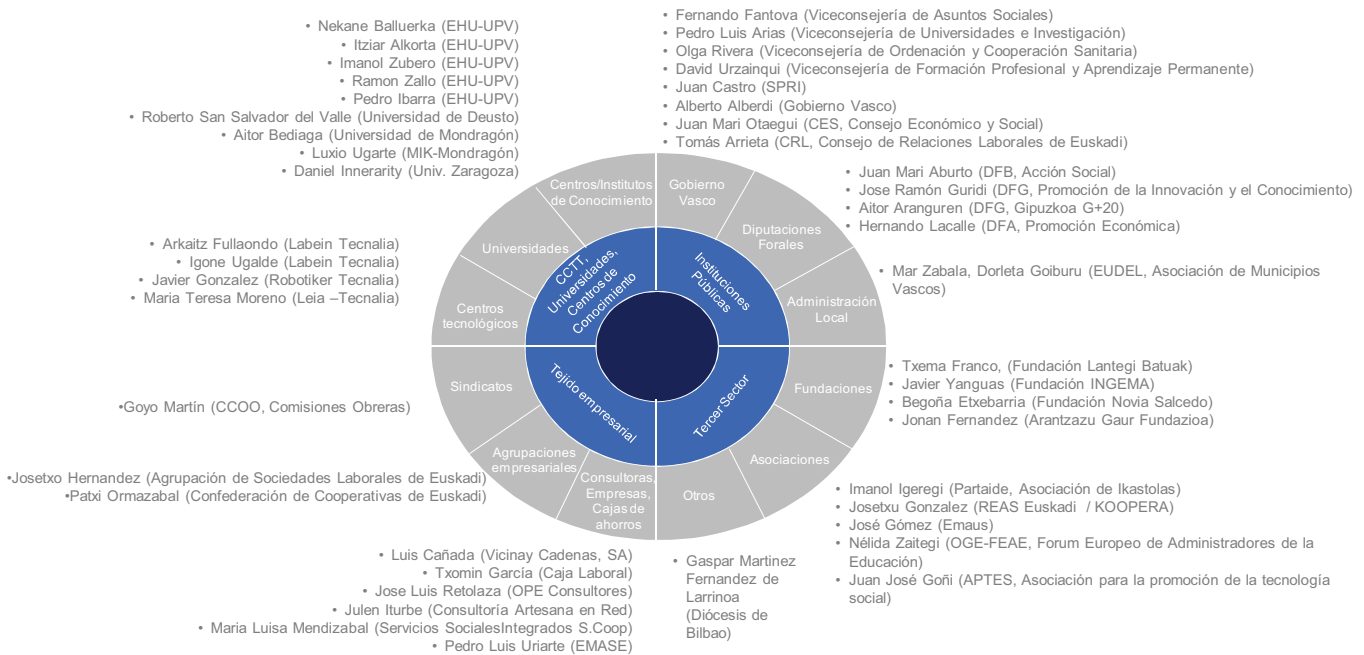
• Nekane Balluerka (EHU-UPV)
• Itziar Alkorta (EHU-UPV)
• Imanol Zubero (EHU-UPV)
• Ramon Zallo (EHU-UPV)
• Pedro Ibarra (EHU-UPV)
• Roberto San Salvador del Valle (Universidad de Deusto)
• Aitor Bediaga (Universidad de Mondragón)
• Luxio Ugarte (MIK-Mondragón)
• Daniel Innerarity (Univ. Zaragoza)

• Fernando Fantova (Viceconsejería de Asuntos Sociales)
• Pedro Luis Arias (Viceconsejería de Universidades e Investigación)
• Olga Rivera (Viceconsejería de Ordenación y Cooperación Sanitaria)
• David Urzainqui (Viceconsejería de Formación Profesional y Aprendizaje Permanente)
• Juan Castro (SPRI)
• Alberto Alberdi (Gobierno Vasco)
• Juan Mari Otaegui (CES, Consejo Económico y Social)
• Tomás Arrieta (CRL, Consejo de Relaciones Laborales de Euskadi)

• Juan Mari Aburto (DFB, Acción Social)
• Jose Ramón Guridi (DFG, Promoción de la Innovación y el Conocimiento)
• Aitor Aranguren (DFG, Gipuzkoa G+20)
• Hernando Lacalle (DFA, Promoción Económica)

• Arkaitz Fullaondo (Labein Tecnalia)
• Igone Ugalde (Labein Tecnalia)
• Javier Gonzalez (Robotiker Tecnalia)
• Maria Teresa Moreno (Leia –Tecnalia)

• Mar Zabala, Dorleta Goiburu (EUDEL, Asociación de Municipios Vascos)

Centros/Institutos de Conocimiento
Gobierno Vasco
Diputaciones Forales
Universidades
Administración Local
Centros tecnológicos
CCTT, Universidades, Centros de Conocimiento
Instituciones Públicas
Sindicatos
Tejido empresarial
Tercer Sector
Fundaciones
Agrupaciones empresariales
Consultoras, Empresas, Cajas de ahorros
Otros
Asociaciones

• Txema Franco, (Fundación Lantegi Batuak)
• Javier Yanguas (Fundación INGEMA)
• Begoña Etxebarria (Fundación Novia Salcedo)
• Jonan Fernandez (Arantzazu Gaur Fundazioa)

•Goyo Martín (CCOO, Comisiones Obreras)

•Josetxo Hernandez (Agrupación de Sociedades Laborales de Euskadi)
•Patxi Ormazabal (Confederación de Cooperativas de Euskadi)

• Imanol Igeregi (Partaide, Asociación de Ikastolas)
• Josetxu Gonzalez (REAS Euskadi / KOOPERA)
• José Gómez (Emaus)
• Nélida Zaitegi (OGE-FEAE, Forum Europeo de Administradores de la Educación)
• Juan José Goñi (APTES, Asociación para la promoción de la tecnología social)

• Luis Cañada (Vicinay Cadenas, SA)
• Txomin García (Caja Laboral)
• Jose Luis Retolaza (OPE Consultores)
• Julen Iturbe (Consultoría Artesana en Red)
• Maria Luisa Mendizabal (Servicios SocialesIntegrados S.Coop)
• Pedro Luis Uriarte (EMASE)

• Gaspar Martinez Fernandez de Larrinoa (Diócesis de Bilbao)